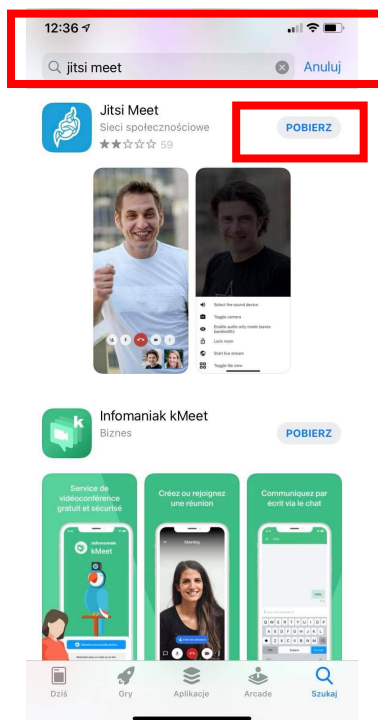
12:36

jitsi meet

Anuluj

Jitsi Meet

Sieci społecznościowe

59

POBIERZ

Select the sound device

Toggle camera

Enable audio only mode (saves bandwidth)

Lock room

Start live stream

Toggle tile view

Infomaniak kMeet

Biznes

POBIERZ

Service de vidéoconférence gratuit et sécurisé

Infomaniak kMeet

Créez ou rejoignez une réunion

Meeting

Communiquez par écrit via le chat

Dziś

Gry

Aplikacje

Arcade

Szukaj